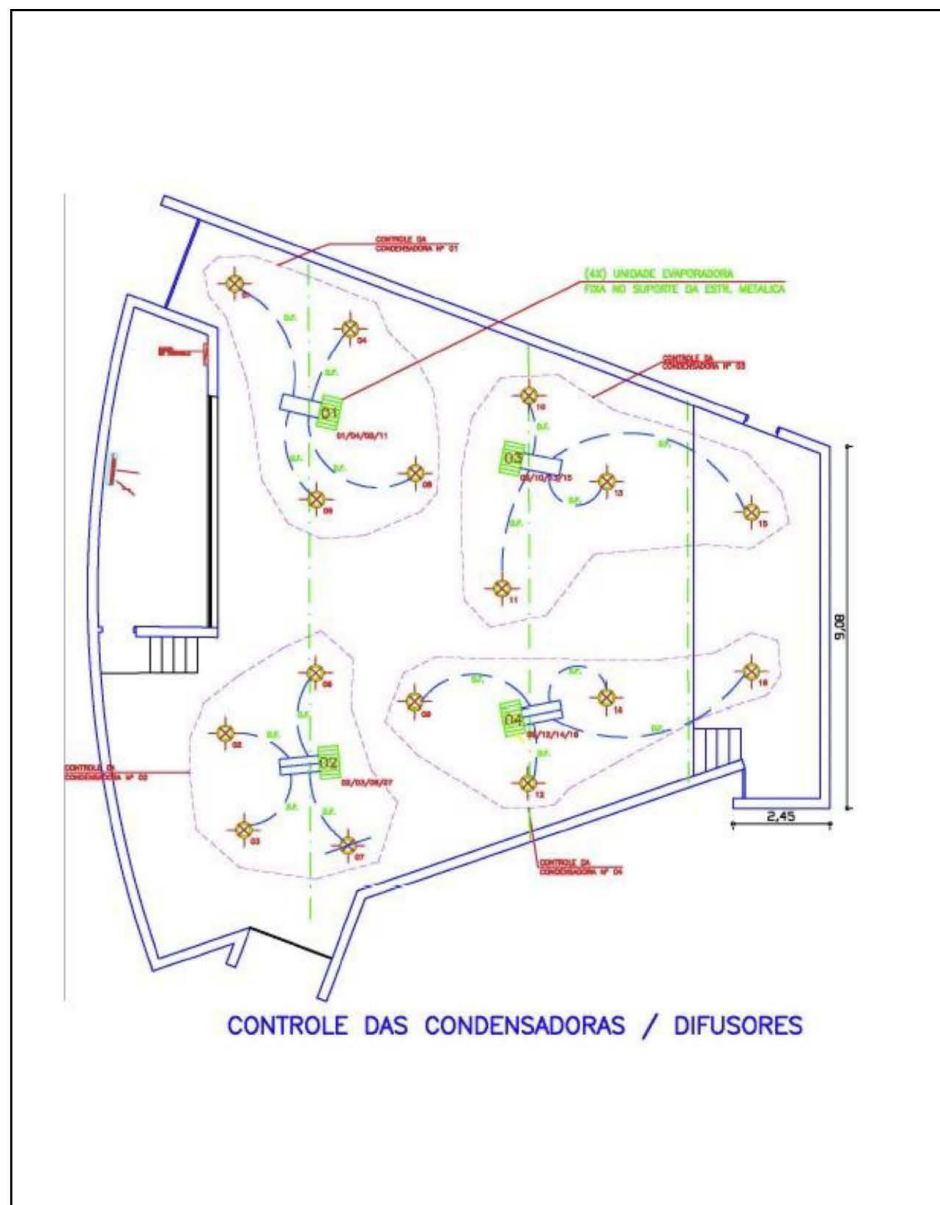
CONTROLE DA CONDENSADORA Nº 01

(4X) UNIDADE EVAPORADORA FIXA NO SUPORTE DA ESTR. METALICA

CONTROLE DA CONDENSADORA Nº 03

01

04

D.F.

01

01/04/08/11

D.F.

08

09

10

D.F.

03

09/10/13/15

13

D.F.

15

11

9,08

06

D.F.

02

02

02/03/06/07

03

07

08

04

08/12/14/16

14

16

12

CONTROLE DA CONDENSADORA Nº 02

CONTROLE DA CONDENSADORA Nº 04

2,45

CONTROLE DAS CONDENSADORAS / DIFUSORES